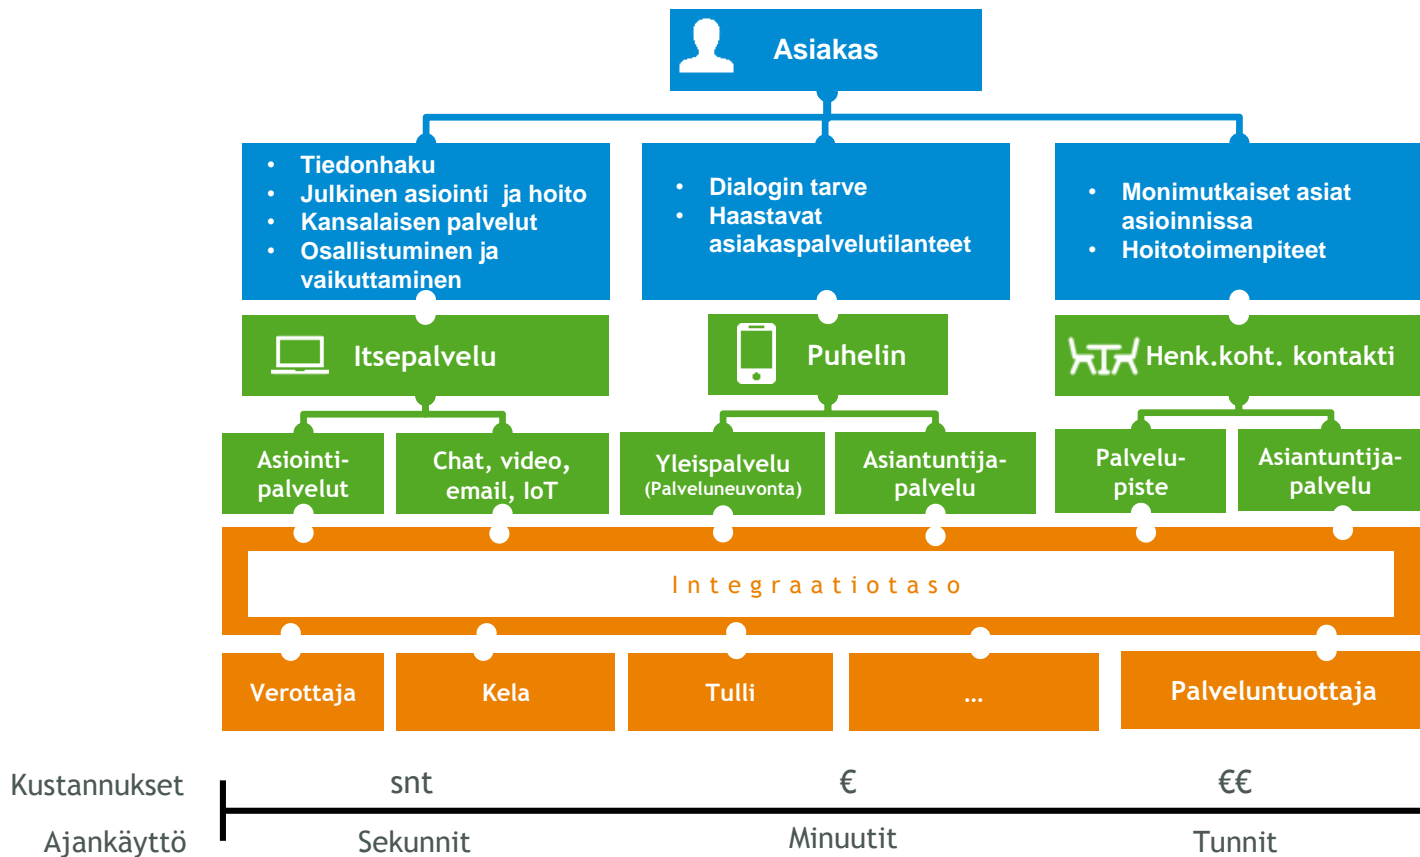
Asiakas

• Tiedonhaku
• Julkinen asiointi ja hoito
• Kansalaisen palvelut
• Osallistuminen ja vaikuttaminen

• Dialogin tarve
• Haastavat asiakaspalvelutilanteet

• Monimutkaiset asiat asioinnissa
• Hoitotoimenpiteet

Itsepalvelu

Puhelin

Henk.koht. kontakti

Asiointipalvelut

Chat, video, email, IoT

Yleispalvelu (Palveluneuvonta)

Asiantuntijapalvelu

Palvelupiste

Asiantuntijapalvelu

Integraatiotaso

Verottaja

Kela

Tulli

...

Palveluntuottaja

Kustannukset snt € €€

Ajankäyttö Sekunnit Minuutit Tunnit